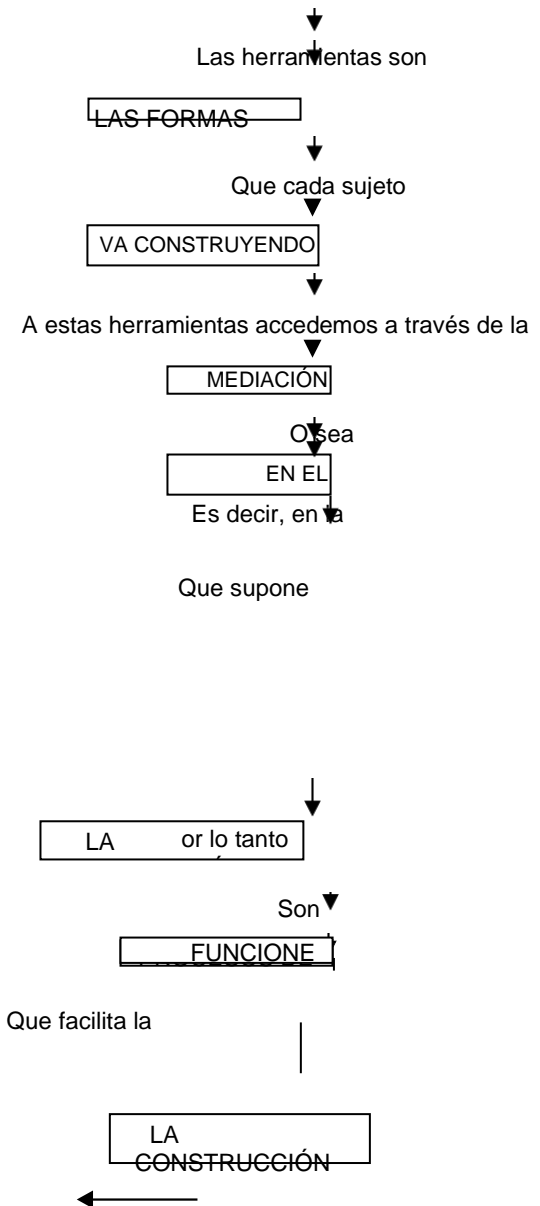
Las herramientas son

LAS FORMAS

Que cada sujeto

VA CONSTRUYENDO

A estas herramientas accedemos a través de la

MEDIACIÓN

O sea

EN EL

Es decir, en la

Que supone

LA or lo tanto

Son

FUNCIONE

Que facilita la

LA CONSTRUCCIÓN